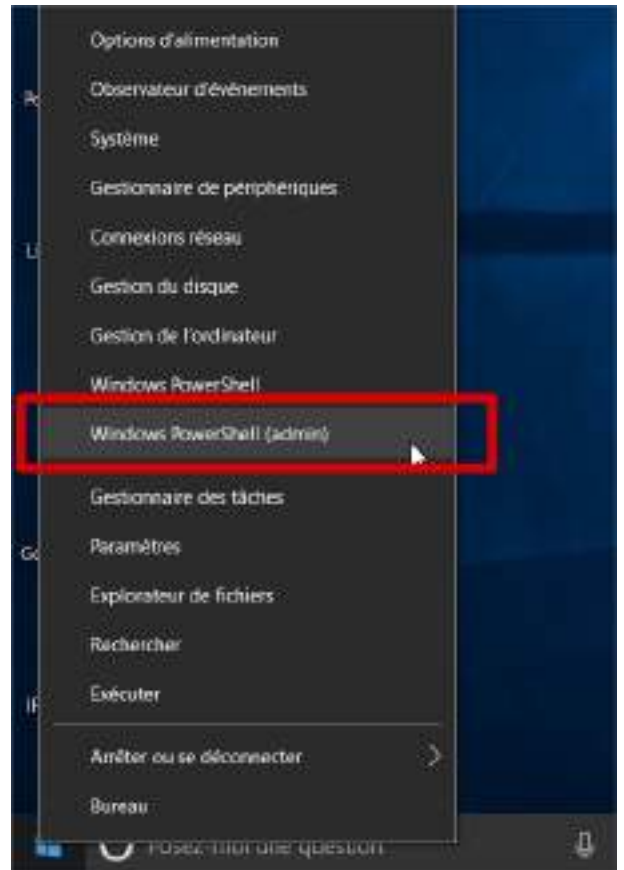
Options d'alimentation

Observateur d'événements

Système

Gestionnaire de périphériques

Connexions réseau

Gestion du disque

Gestion de l'ordinateur

Windows PowerShell

Windows PowerShell (admin)

Gestionnaire des tâches

Paramètres

Explorateur de fichiers

Rechercher

Exécuter

Arrêter ou se déconnecter

Bureau

Posez-moi une question